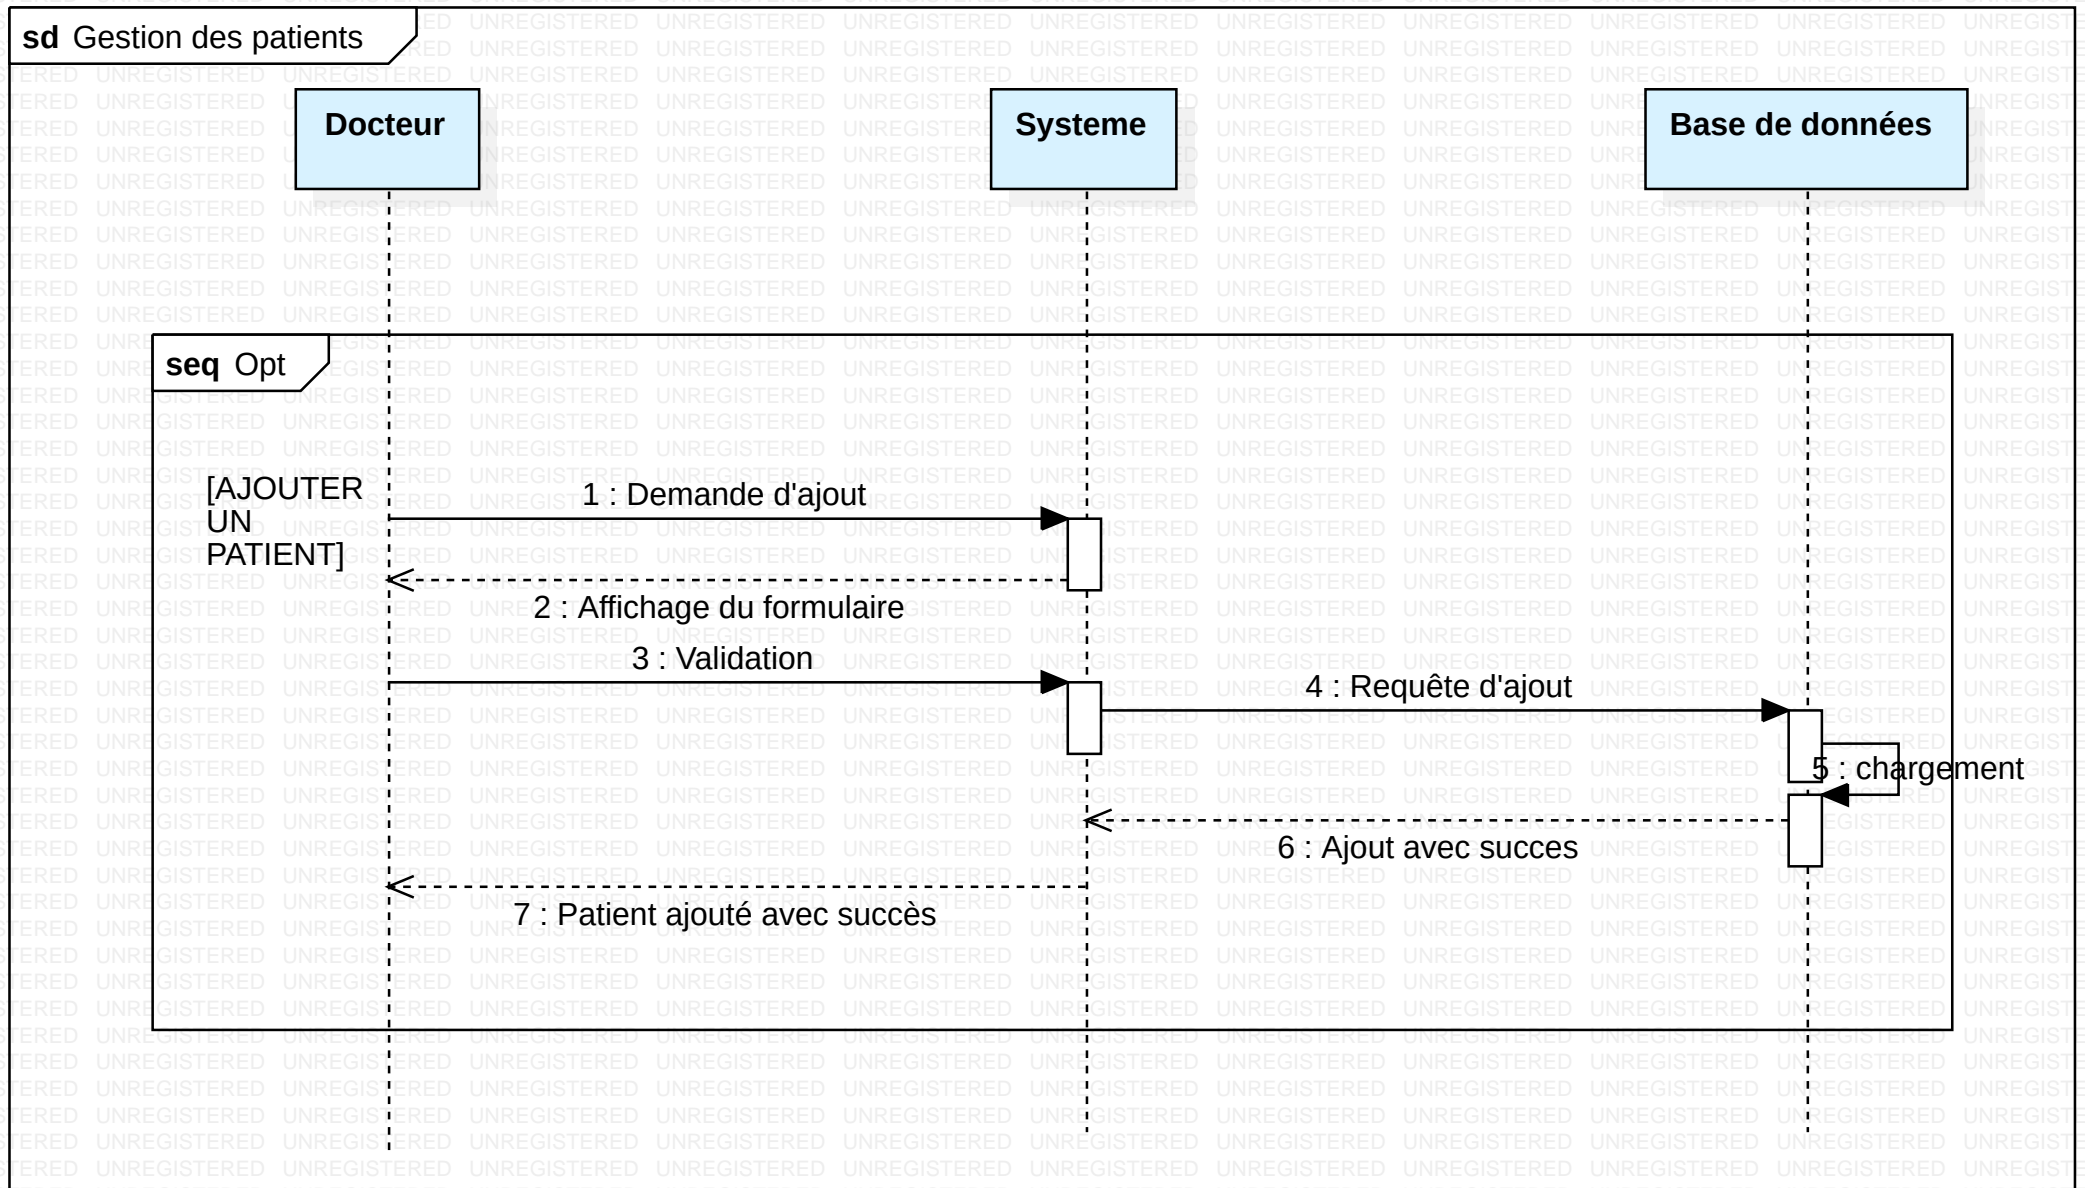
sd Gestion des patients

Docteur

Systeme

Base de données

seq Opt

[AJOUTER UN PATIENT]

1 : Demande d'ajout

2 : Affichage du formulaire

3 : Validation

4 : Requête d'ajout

5 : chargement

6 : Ajout avec succes

7 : Patient ajouté avec succès

UNREGISTERED